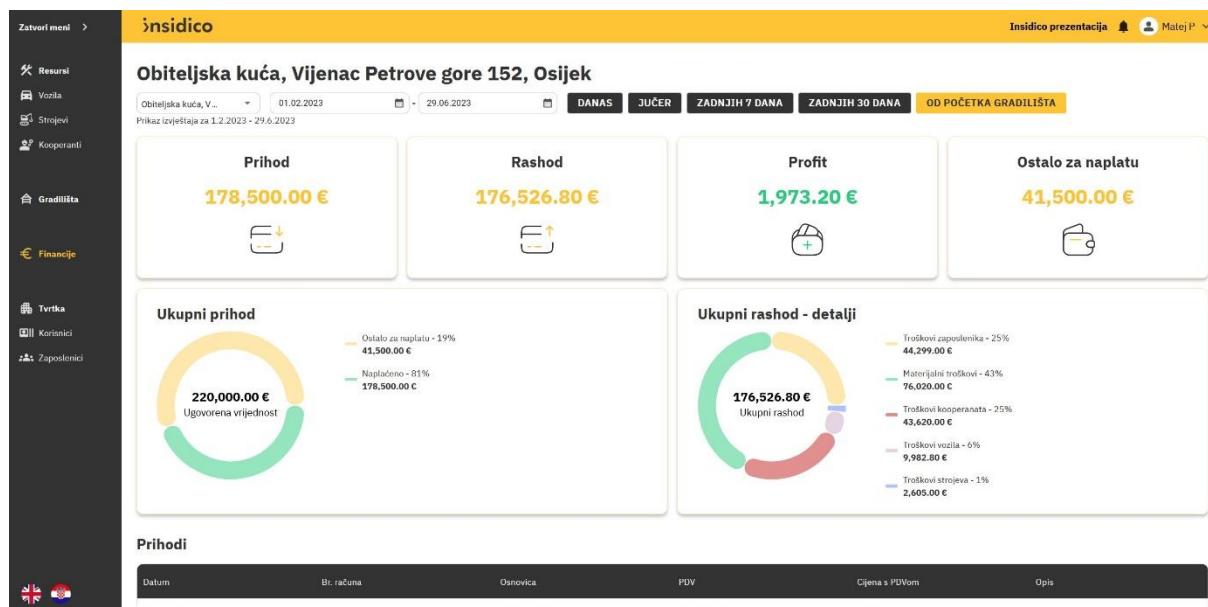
Zatvori meni >

Resursi
Vozila
Strojevi
Kooperanti

Gradilišta

Financije

Tvrtka
Korisnici
Zaposlenici

insidico

Insidico prezentacija Matej P

Obiteljska kuća, Vijenac Petrove gore 152, Osijek

Obiteljska kuća, V...
01.02.2023 - 29.06.2023
DANAS JUČER ZADNJIH 7 DANA ZADNJIH 30 DANA OD POČETKA GRADILIŠTA

Prikaz izvještaja za 1.2.2023 - 29.6.2023

Prihod
178,500.00 €

Rashod
176,526.80 €

Profit
1,973.20 €

Ostalo za naplatu
41,500.00 €

Ukupni prihod

220,000.00 €
Ugovorena vrijednost

Ostalo za naplatu - 19%
41,500.00 €

Naplaćeno - 81%
178,500.00 €

Ukupni rashod - detalji

176,526.80 €
Ukupni rashod

Troškovi zaposlenika - 25%
44,299.00 €

Materijalni troškovi - 43%
76,020.00 €

Troškovi kooperanata - 25%
43,620.00 €

Troškovi vozila - 6%
9,982.80 €

Troškovi strojeva - 1%
2,605.00 €

Prihodi

| Datum | Br. računa | Osnovica | PDV | Cijena s PDVom | Opis |
|---|---|---|---|---|---|